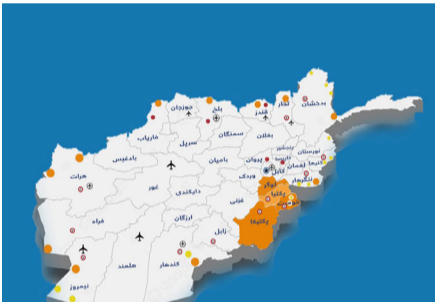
جوزجان
بلخ
قندز
تخار
بدخشان
فاریاب
سمنگان
بغلان
سرپل
بادغیس
بامیان
پروان
کاپیسا
نورستان
هرات
کنر
لغمان
غور
دایکندی
میدان وردک
کابل
ننگرهار
لوگر
پکتیا
خوست
غزنی
فراه
ارزگان
پکتیکا
زابل
هلمند
کندهار
نیمروز